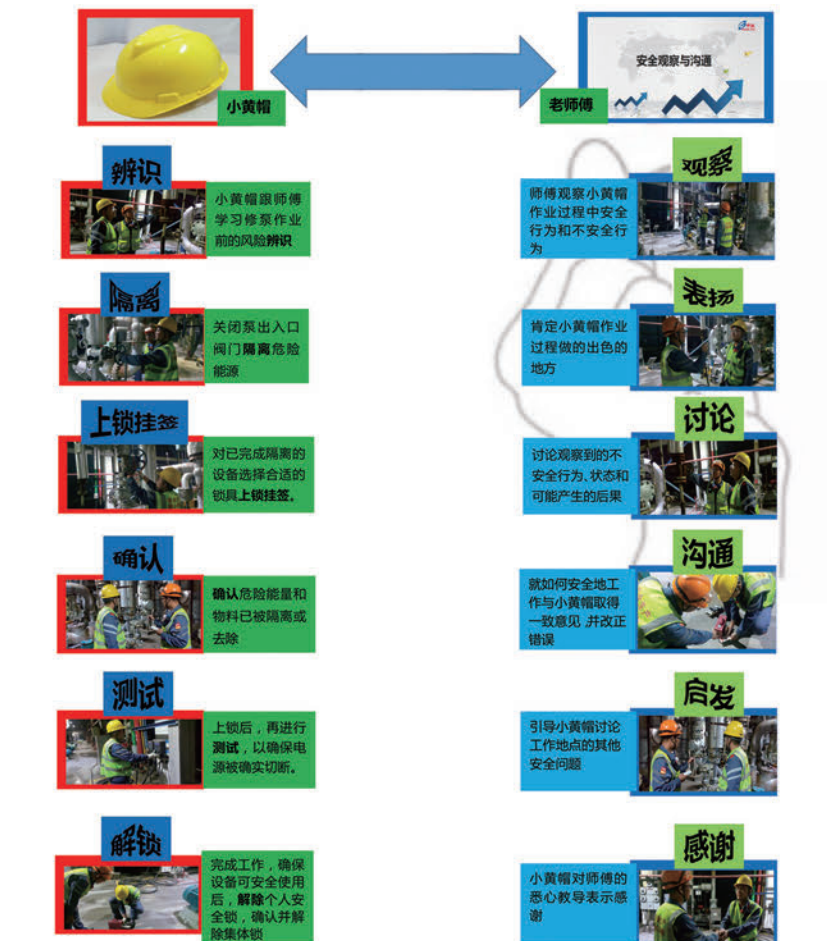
小黄帽

安全观察与沟通

老师傅

辨识

小黄帽跟师傅学习修泵作业前的风险辨识

隔离

关闭泵出入口阀门隔离危险能源

上锁挂签

对已完成隔离的设备选择合适的锁具上锁挂签。

确认

确认危险能量和物料已被隔离或去除

测试

上锁后，再进行测试，以确保电源被确实切断。

解锁

完成工作，确保设备可安全使用后，解除个人安全锁，确认并解除集体锁

观察

师傅观察小黄帽作业过程中安全行为和不安全行为

表扬

肯定小黄帽作业过程做的出色的地方

讨论

讨论观察到的不安全行为、状态和可能产生的后果

沟通

就如何安全地工作与小黄帽取得一致意见，并改正错误

启发

引导小黄帽讨论工作地点的其他安全问题

感谢

小黄帽对师傅的悉心教导表示感谢